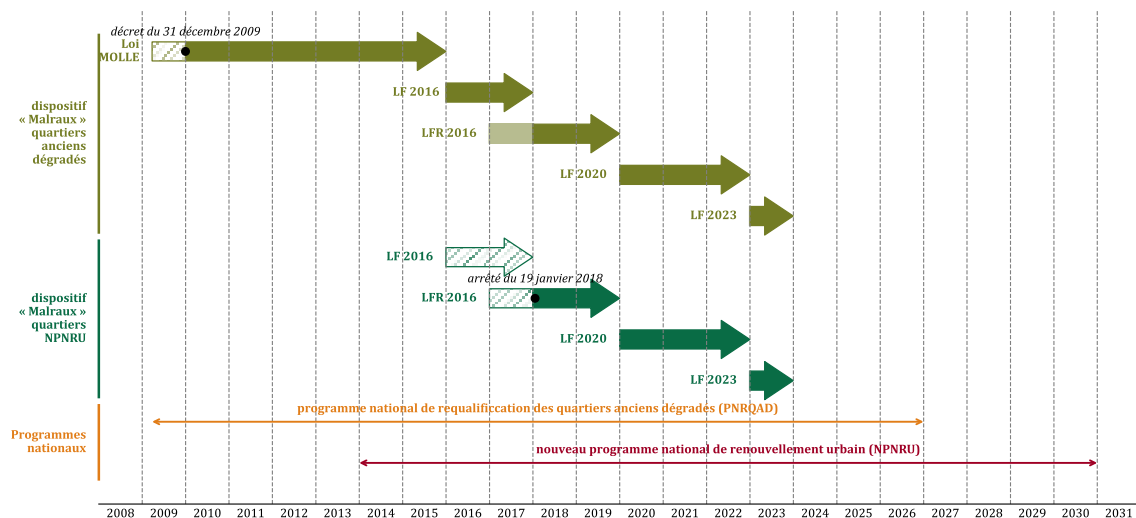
décret du 31 décembre 2009

Loi MOLLE

dispositif « Malraux » quartiers anciens dégradés

LF 2016

LFR 2016

LF 2020

LF 2023

LF 2016

arrêté du 19 janvier 2018

dispositif « Malraux » quartiers NPNRU

LFR 2016

LF 2020

LF 2023

Programmes nationaux

programme national de requalificcation des quartiers anciens dégradés (PNRQAD)

nouveau programme national de renouvellement urbain (NPNRU)

2008 2009 2010 2011 2012 2013 2014 2015 2016 2017 2018 2019 2020 2021 2022 2023 2024 2025 2026 2027 2028 2029 2030 2031